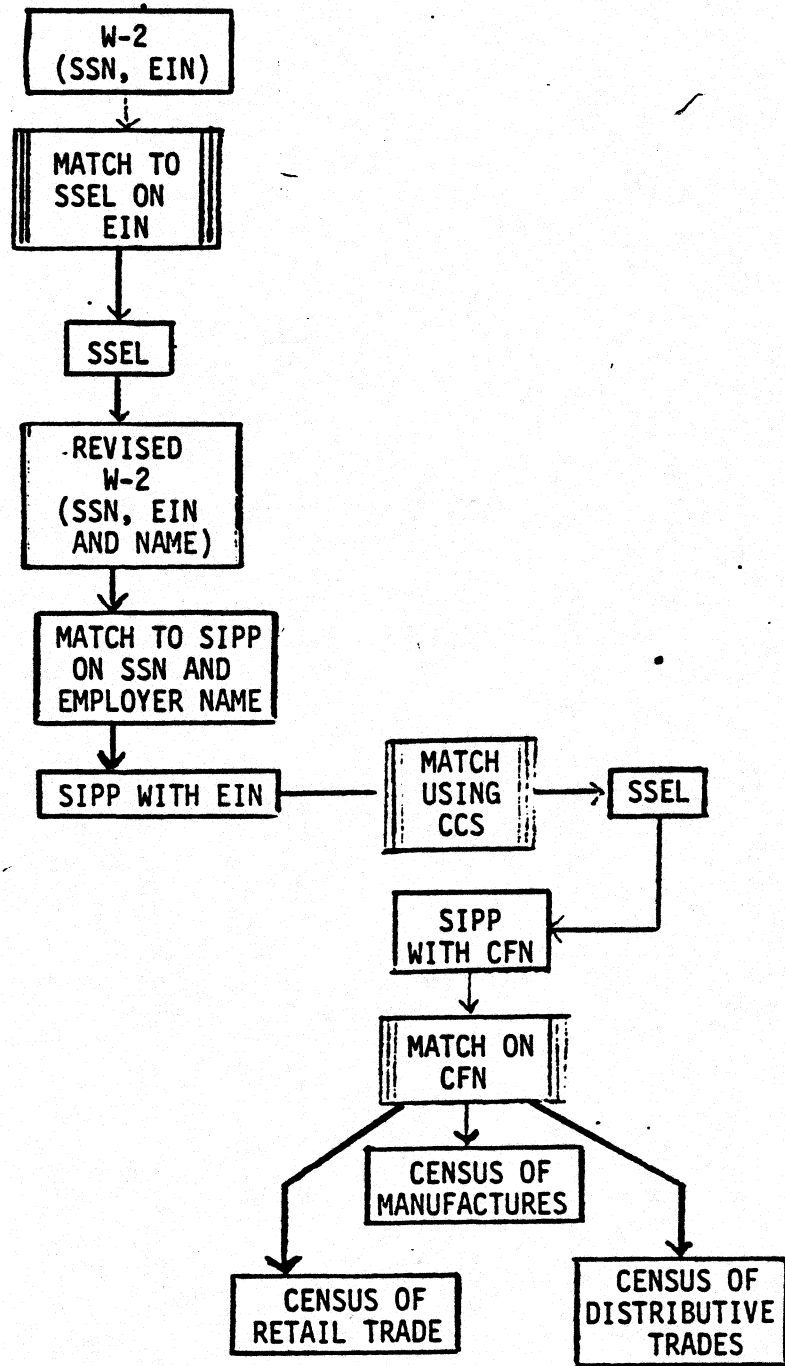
W-2
(SSN, EIN)

MATCH TO SSEL ON EIN

SSEL

REVISED W-2 (SSN, EIN AND NAME)

MATCH TO SIPP ON SSN AND EMPLOYER NAME

SIPP WITH EIN

MATCH USING CCS

SSEL

SIPP WITH CFN

MATCH ON CFN

CENSUS OF MANUFACTURES

CENSUS OF RETAIL TRADE

CENSUS OF DISTRIBUTIVE TRADES